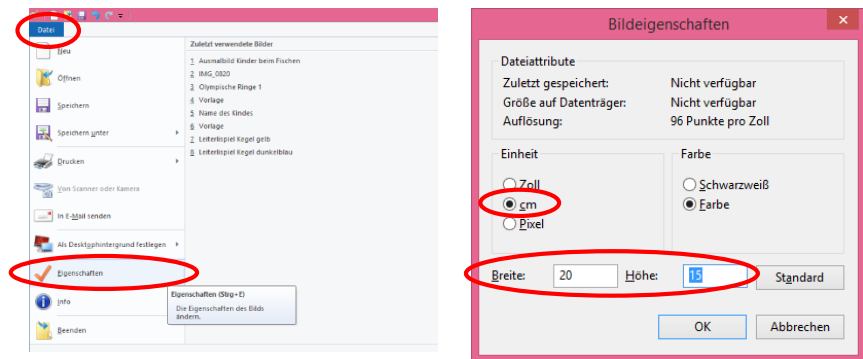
Datei

Neu

Öffnen

Speichern

Speichern unter

Drucken

Von Scanner oder Kamera

In E-Mail senden

Als Desktophintergrund festlegen

Eigenschaften

Info

Beenden

Zuletzt verwendete Bilder

1 Ausmalbild Kinder beim Fischen
2 IMG_0820
3 Olympische Ringe 1
4 Vorlage
5 Name des Kindes
6 Vorlage
7 Leiterlispiel Kegel gelb
8 Leiterlispiel Kegel dunkelblau

Eigenschaften (Strg+E)
Die Eigenschaften des Bilds ändern.

Bildeigenschaften

Dateiattribute

| | |
|---|---|
| Zuletzt gespeichert: | Nicht verfügbar |
| Größe auf Datenträger: | Nicht verfügbar |
| Auflösung: | 96 Punkte pro Zoll |

Einheit
Zoll
cm
Pixel

Farbe
Schwarzweiß
Farbe

Breite: 20 Höhe: 15 Standard

OK Abbrechen